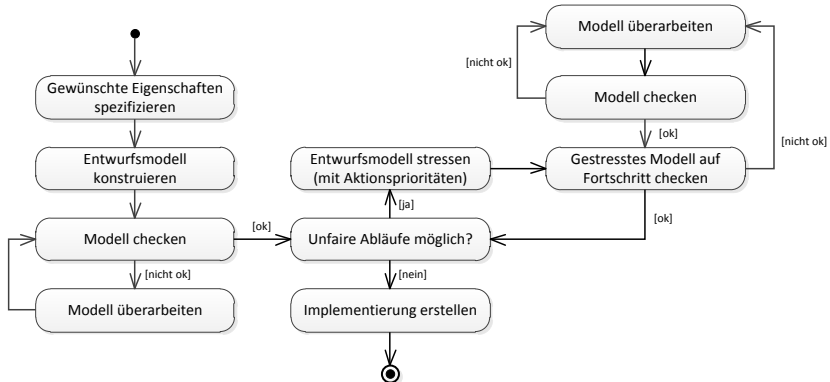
Gewünschte Eigenschaften spezifizieren

Entwurfsmodell konstruieren

Modell checken

[nicht ok]

Modell überarbeiten

[ok]

Unfaire Abläufe möglich?

[ja]

Entwurfsmodell stressen (mit Aktionsprioritäten)

[nein]

Implementierung erstellen

Modell überarbeiten

[nicht ok]

Modell checken

[ok]

Gestresstes Modell auf Fortschritt checken

[nicht ok]

[ok]